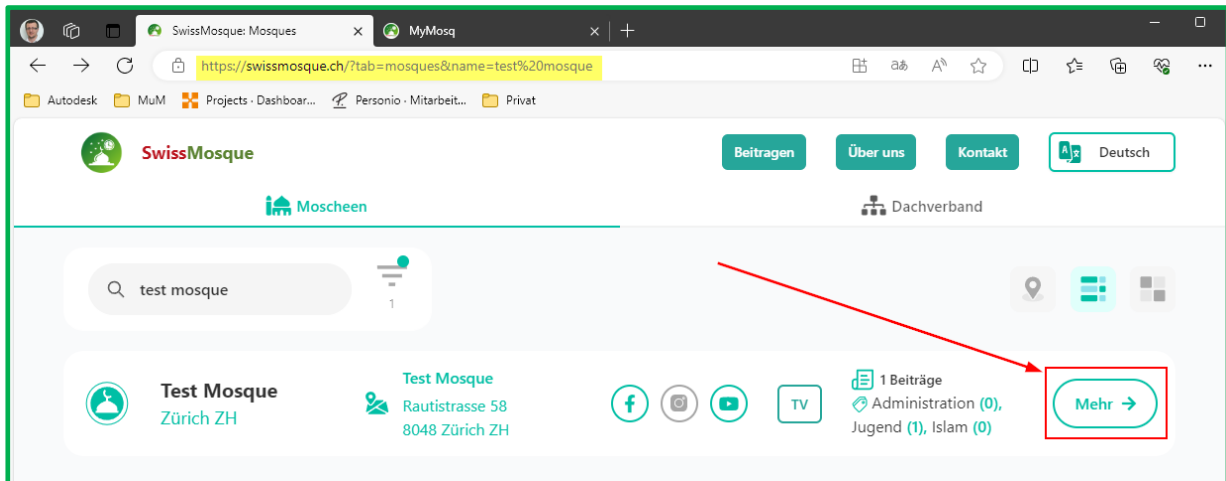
SwissMosque: Mosques
MyMosq
https://swissmosque.ch/?tab=mosques&name=test%20mosque
Autodesk
MuM
Projects · Dashboar...
Personio · Mitarbeit...
Privat

SwissMosque
Beitragen
Über uns
Kontakt
Deutsch

Moscheen
Dachverband

test mosque
1

Test Mosque
Zürich ZH
Test Mosque
Rautistrasse 58
8048 Zürich ZH
TV
1 Beiträge
Administration (0),
Jugend (1), Islam (0)
Mehr →